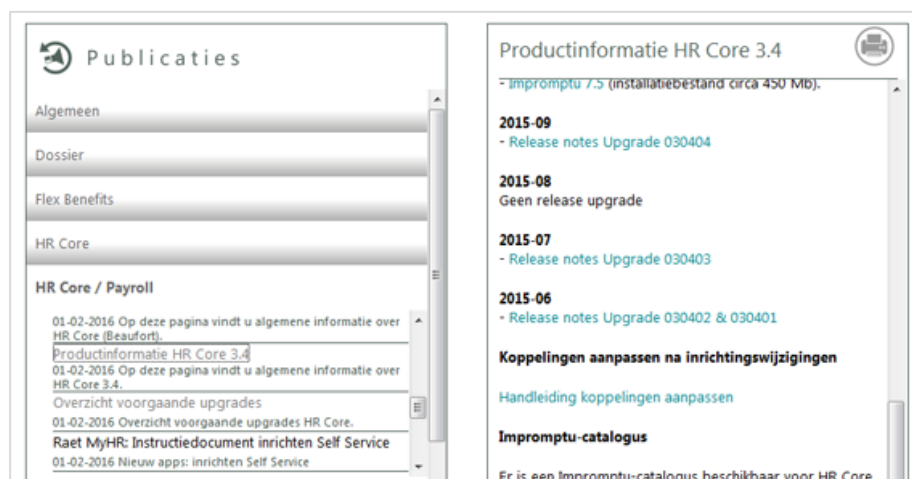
Publicaties

Algemeen

Dossier

Flex Benefits

HR Core

HR Core / Payroll

01-02-2016 Op deze pagina vindt u algemene informatie over HR Core (Beaufort).

Productinformatie HR Core 3.4

01-02-2016 Op deze pagina vindt u algemene informatie over HR Core 3.4.

Overzicht voorgaande upgrades

01-02-2016 Overzicht voorgaande upgrades HR Core.

Raet MyHR: Instructiedocument inrichten Self Service

01-02-2016 Nieuw apps: inrichten Self Service

Productinformatie HR Core 3.4

- Impromptu 7.5 (installatiebestand circa 450 Mb).

2015-09
- Release notes Upgrade 030404

2015-08
Geen release upgrade

2015-07
- Release notes Upgrade 030403

2015-06
- Release notes Upgrade 030402 & 030401

Koppelingen aanpassen na inrichtingswijzigingen

Handleiding koppelingen aanpassen

Impromptu-catalogus

Er is een Impromptu-catalogus beschikbaar voor HR Core